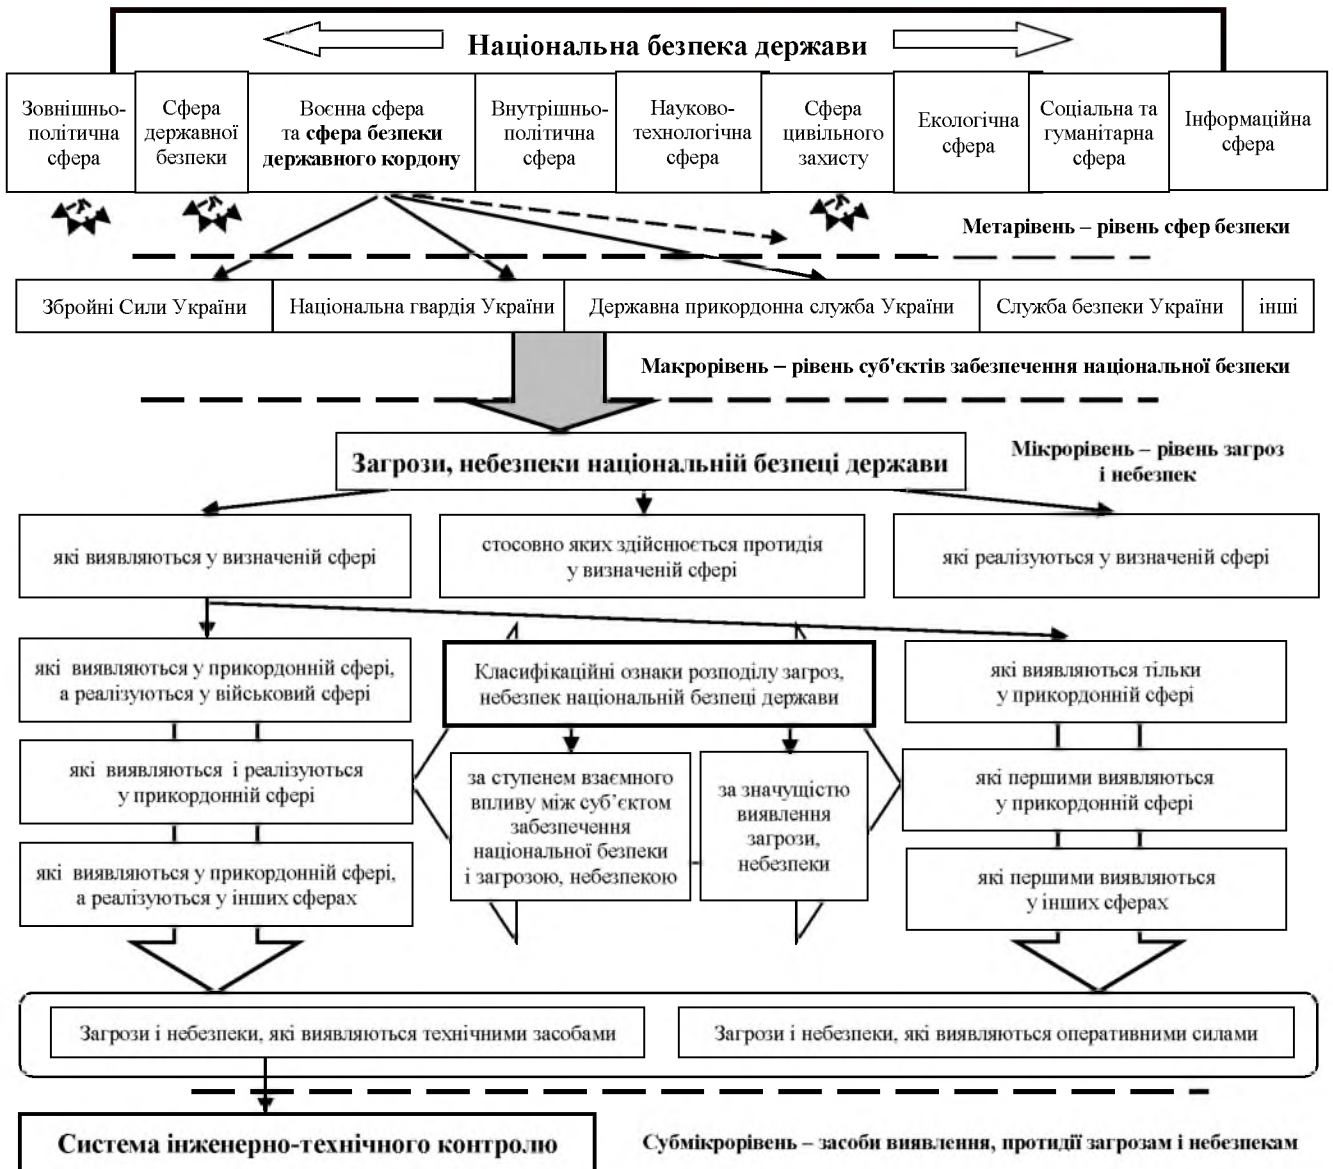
Національна безпека держави

Зовнішньо-політична сфера

Сфера державної безпеки

Воєнна сфера та сфера безпеки державного кордону

Внутрішньо-політична сфера

Науково-технологічна сфера

Сфера цивільного захисту

Екологічна сфера

Соціальна та гуманітарна сфера

Інформаційна сфера

Метарівень – рівень сфер безпеки

Збройні Сили України

Національна гвардія України

Державна прикордонна служба України

Служба безпеки України

інші

Макрорівень – рівень суб'єктів забезпечення національної безпеки

Загрози, небезпеки національній безпеці держави

Мікрорівень – рівень загроз і небезпек

які виявляються у визначеній сфері

стосовно яких здійснюється протидія у визначеній сфері

які реалізуються у визначеній сфері

які виявляються у прикордонній сфері, а реалізуються у військовий сфері

Класифікаційні ознаки розподілу загроз, небезпек національній безпеці держави

які виявляються тільки у прикордонній сфері

які виявляються і реалізуються у прикордонній сфері

за ступенем взаємного впливу між суб'єктом забезпечення національної безпеки і загрозою, небезпекою

за значущістю виявлення загрози, небезпеки

які першими виявляються у прикордонній сфері

які виявляються у прикордонній сфері, а реалізуються у інших сферах

які першими виявляються у інших сферах

Загрози і небезпеки, які виявляються технічними засобами

Загрози і небезпеки, які виявляються оперативними силами

Система інженерно-технічного контролю

Субмікрорівень – засоби виявлення, протидії загрозам і небезпекам